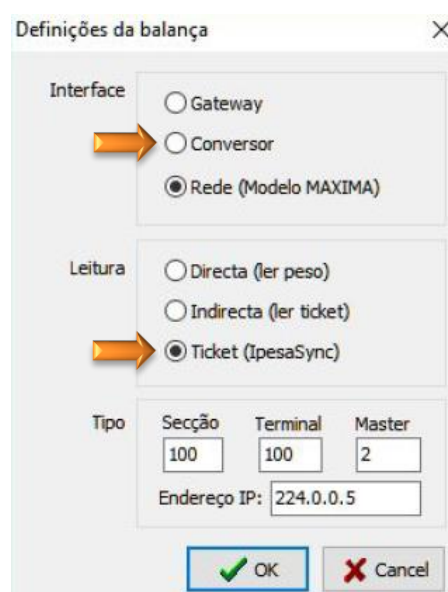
Definições da balança ×

Interface
Gateway
Conversor
Rede (Modelo MAXIMA)

Leitura
Directa (ler peso)
Indirecta (ler ticket)
Ticket (IpesaSync)

Tipo
Secção
100
Terminal
100
Master
2
Endereço IP: 224.0.0.5

OK
Cancel